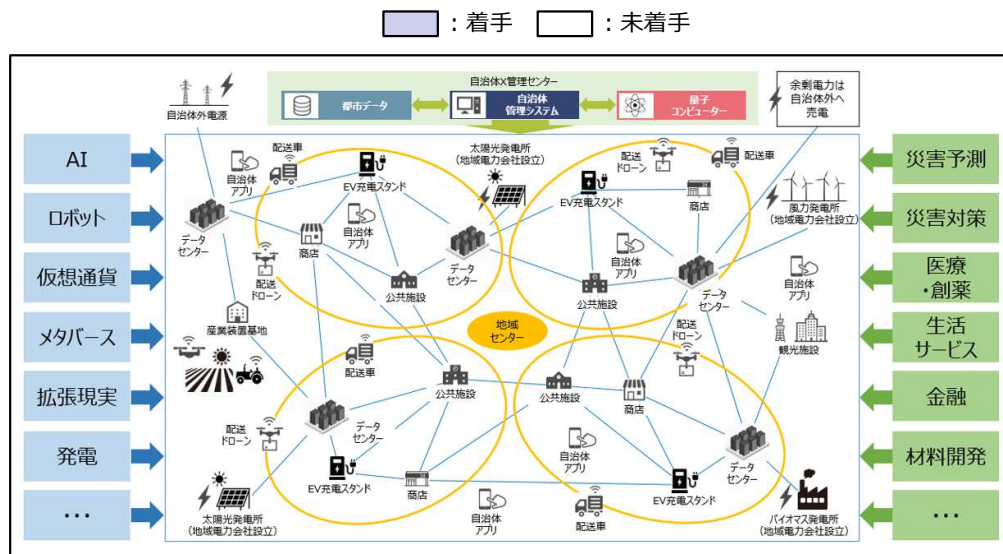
：着手　：未着手

自治体X管理センター

都市データ　自治体管理システム　量子コンピューター

自治体外電源

余剰電力は自治体外へ売電

AI
ロボット
仮想通貨
メタバース
拡張現実
発電
…

災害予測
災害対策
医療・創薬
生活サービス
金融
材料開発
…

配送車
自治体アプリ
EV充電スタンド
太陽光発電所（地域電力会社設立）
配送ドローン
配送車
データセンター
商店
自治体アプリ
EV充電スタンド
商店
風力発電所（地域電力会社設立）
配送ドローン
データセンター
公共施設
自治体アプリ
公共施設
データセンター
自治体アプリ
産業装置基地
地域センター
配送ドローン
観光施設
配送車
公共施設
公共施設
商店
配送ドローン
データセンター
自治体アプリ
データセンター
EV充電スタンド
商店
EV充電スタンド
太陽光発電所（地域電力会社設立）
自治体アプリ
配送車
バイオマス発電所（地域電力会社設立）